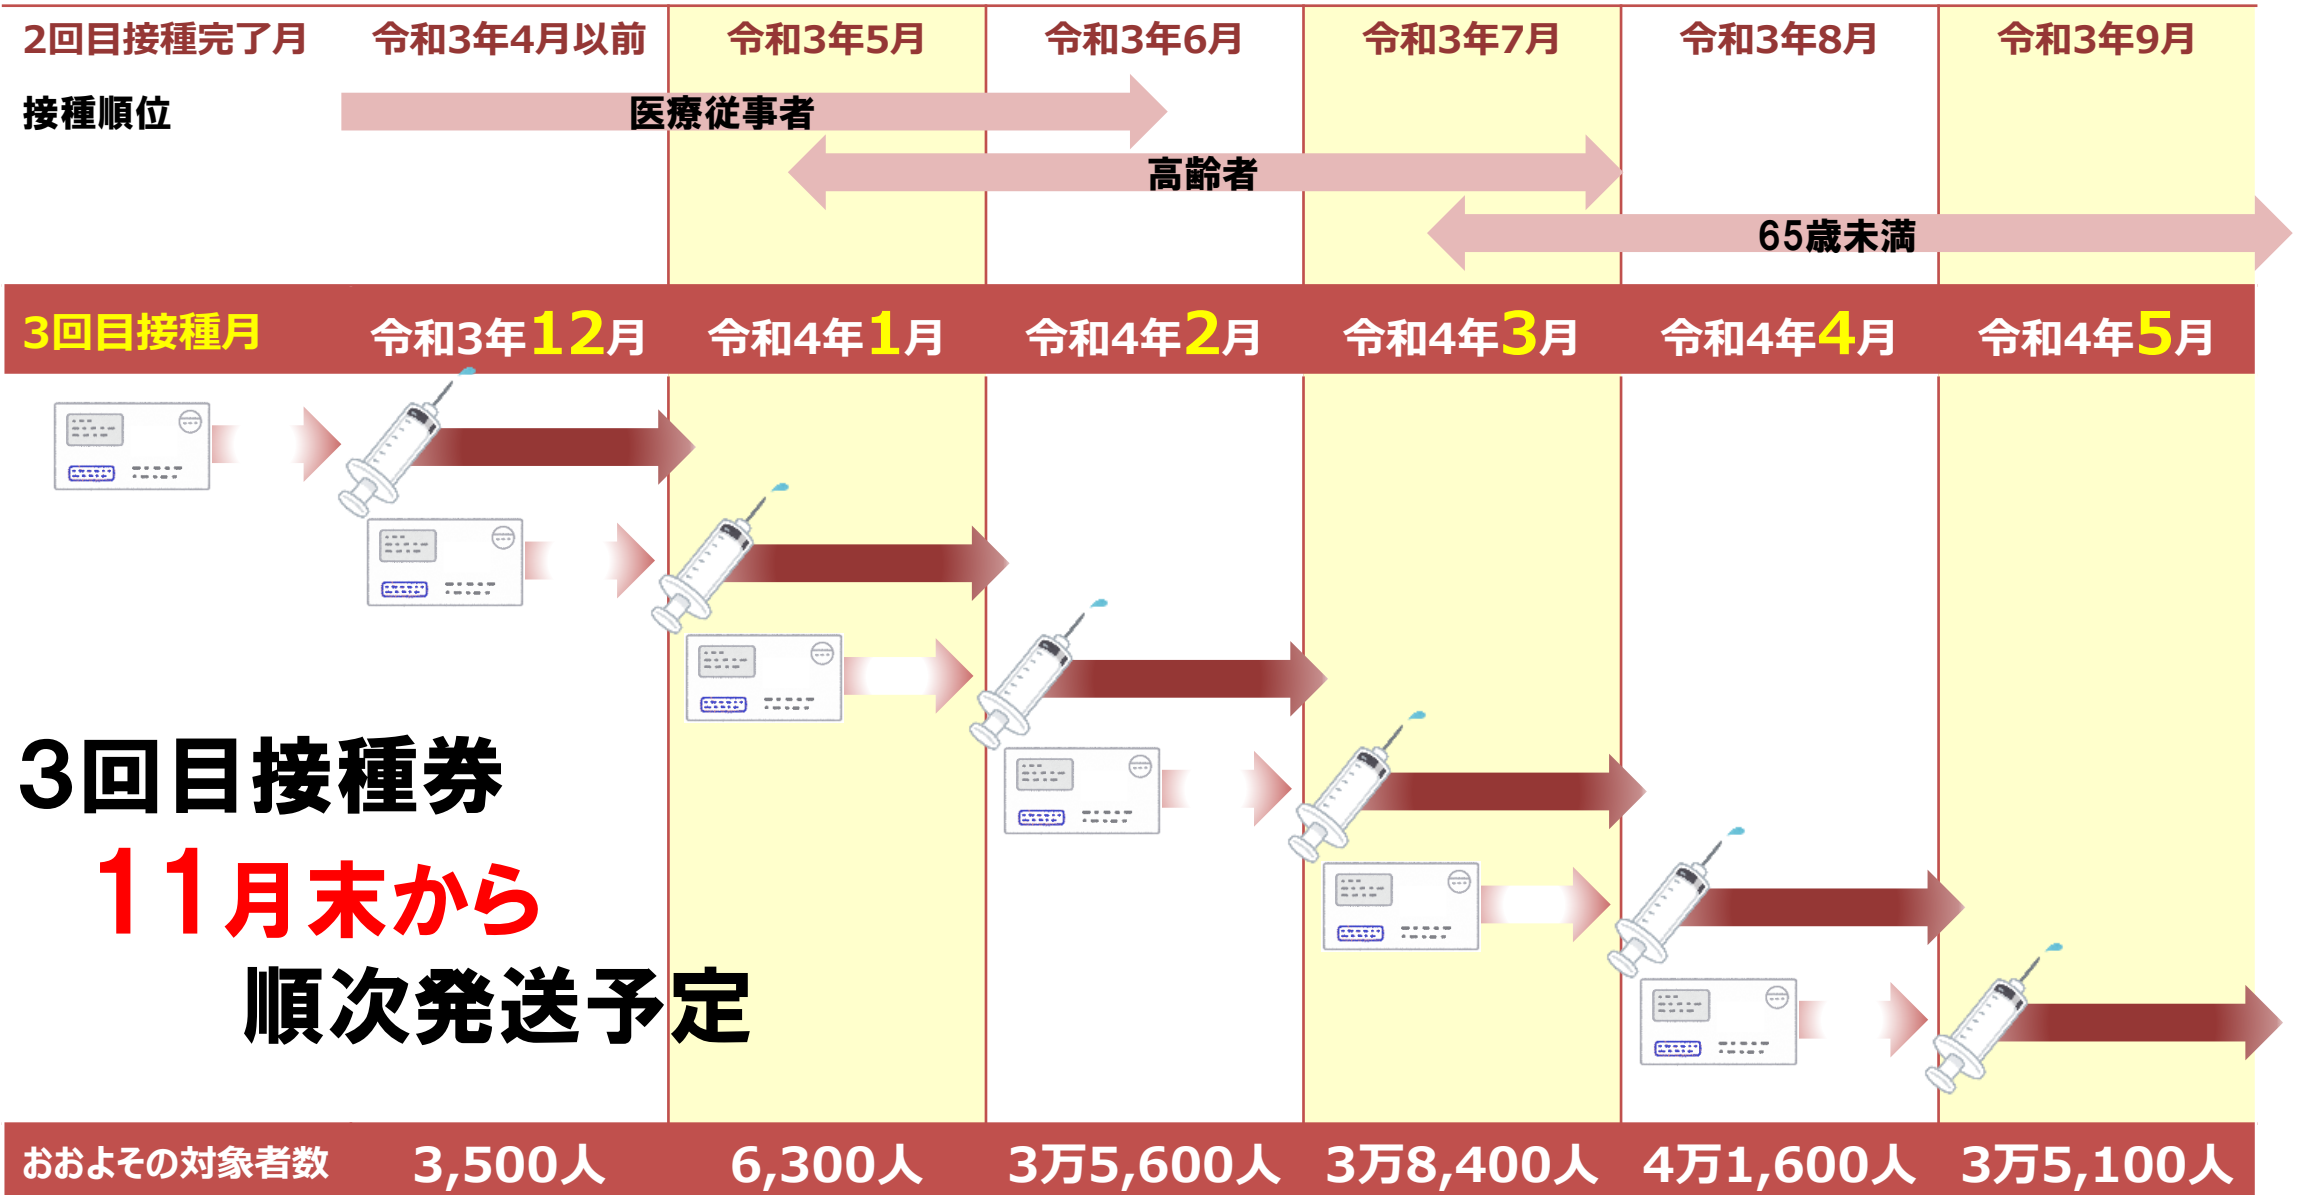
| 2回目接種完了月 | 令和3年4月以前 | 令和3年5月 | 令和3年6月 | 令和3年7月 | 令和3年8月 | 令和3年9月 |
|---|---|---|---|---|---|---|

接種順位

医療従事者

高齢者

65歳未満

| 3回目接種月 | 令和3年12月 | 令和4年1月 | 令和4年2月 | 令和4年3月 | 令和4年4月 | 令和4年5月 |
|---|---|---|---|---|---|---|

3回目接種券

11月末から

順次発送予定

| おおよその対象者数 | 3,500人 | 6,300人 | 3万5,600人 | 3万8,400人 | 4万1,600人 | 3万5,100人 |
|---|---|---|---|---|---|---|